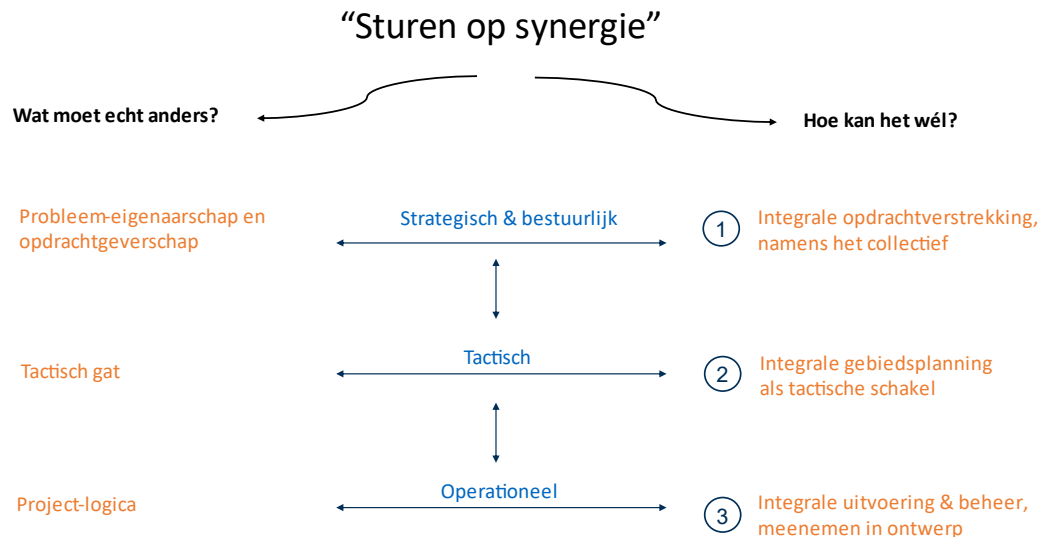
“Sturen op synergie”

Wat moet echt anders?

Hoe kan het wél?

Probleem-eigenaarschap en opdrachtgeverschap

Strategisch & bestuurlijk

1 Integrale opdrachtverstrekking, namens het collectief

Tactisch gat

Tactisch

2 Integrale gebiedsplanning als tactische schakel

Project-logica

Operationeel

3 Integrale uitvoering & beheer, meenemen in ontwerp